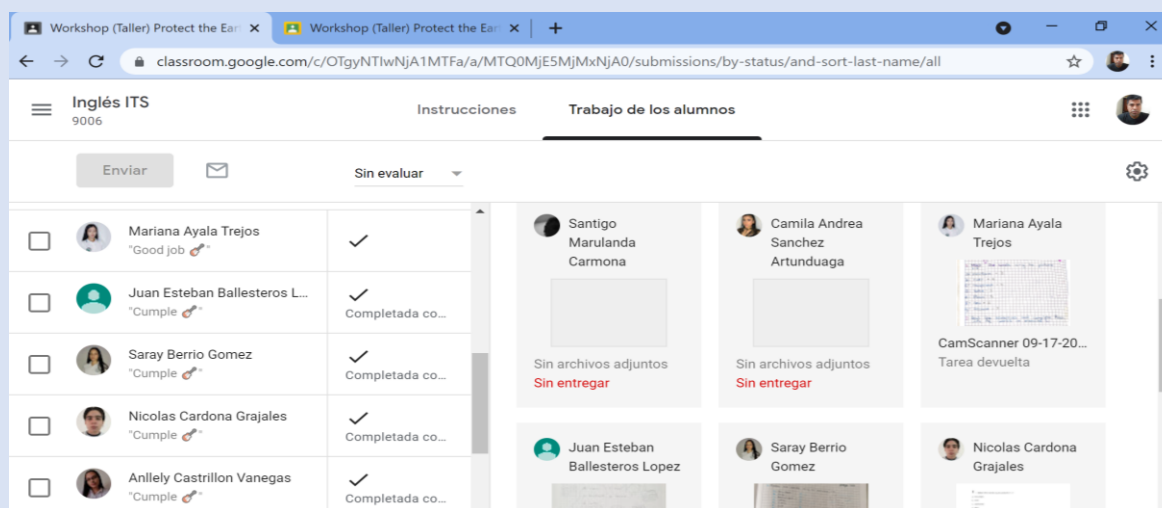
Workshop (Taller) Protect the Ear ×
Workshop (Taller) Protect the Ear ×
+
classroom.google.com/c/OTgyNTIwNjA1MTFa/a/MTQ0MjE5MjMxNjA0/submissions/by-status/and-sort-last-name/all

Inglés ITS
9006

Instrucciones
Trabajo de los alumnos

Enviar
Sin evaluar

Mariana Ayala Trejos
"Good job 🎻"

Juan Esteban Ballesteros L...
"Cumple 🎻"
Completada co...

Saray Berrio Gomez
"Cumple 🎻"
Completada co...

Nicolas Cardona Grajales
"Cumple 🎻"
Completada co...

Anllely Castrillon Vanegas
"Cumple 🎻"
Completada co...

Santigo Marulanda Carmona
Sin archivos adjuntos
Sin entregar

Camila Andrea Sanchez Artunduaga
Sin archivos adjuntos
Sin entregar

Mariana Ayala Trejos
CamScanner 09-17-20...
Tarea devuelta

Juan Esteban Ballesteros Lopez

Saray Berrio Gomez

Nicolas Cardona Grajales